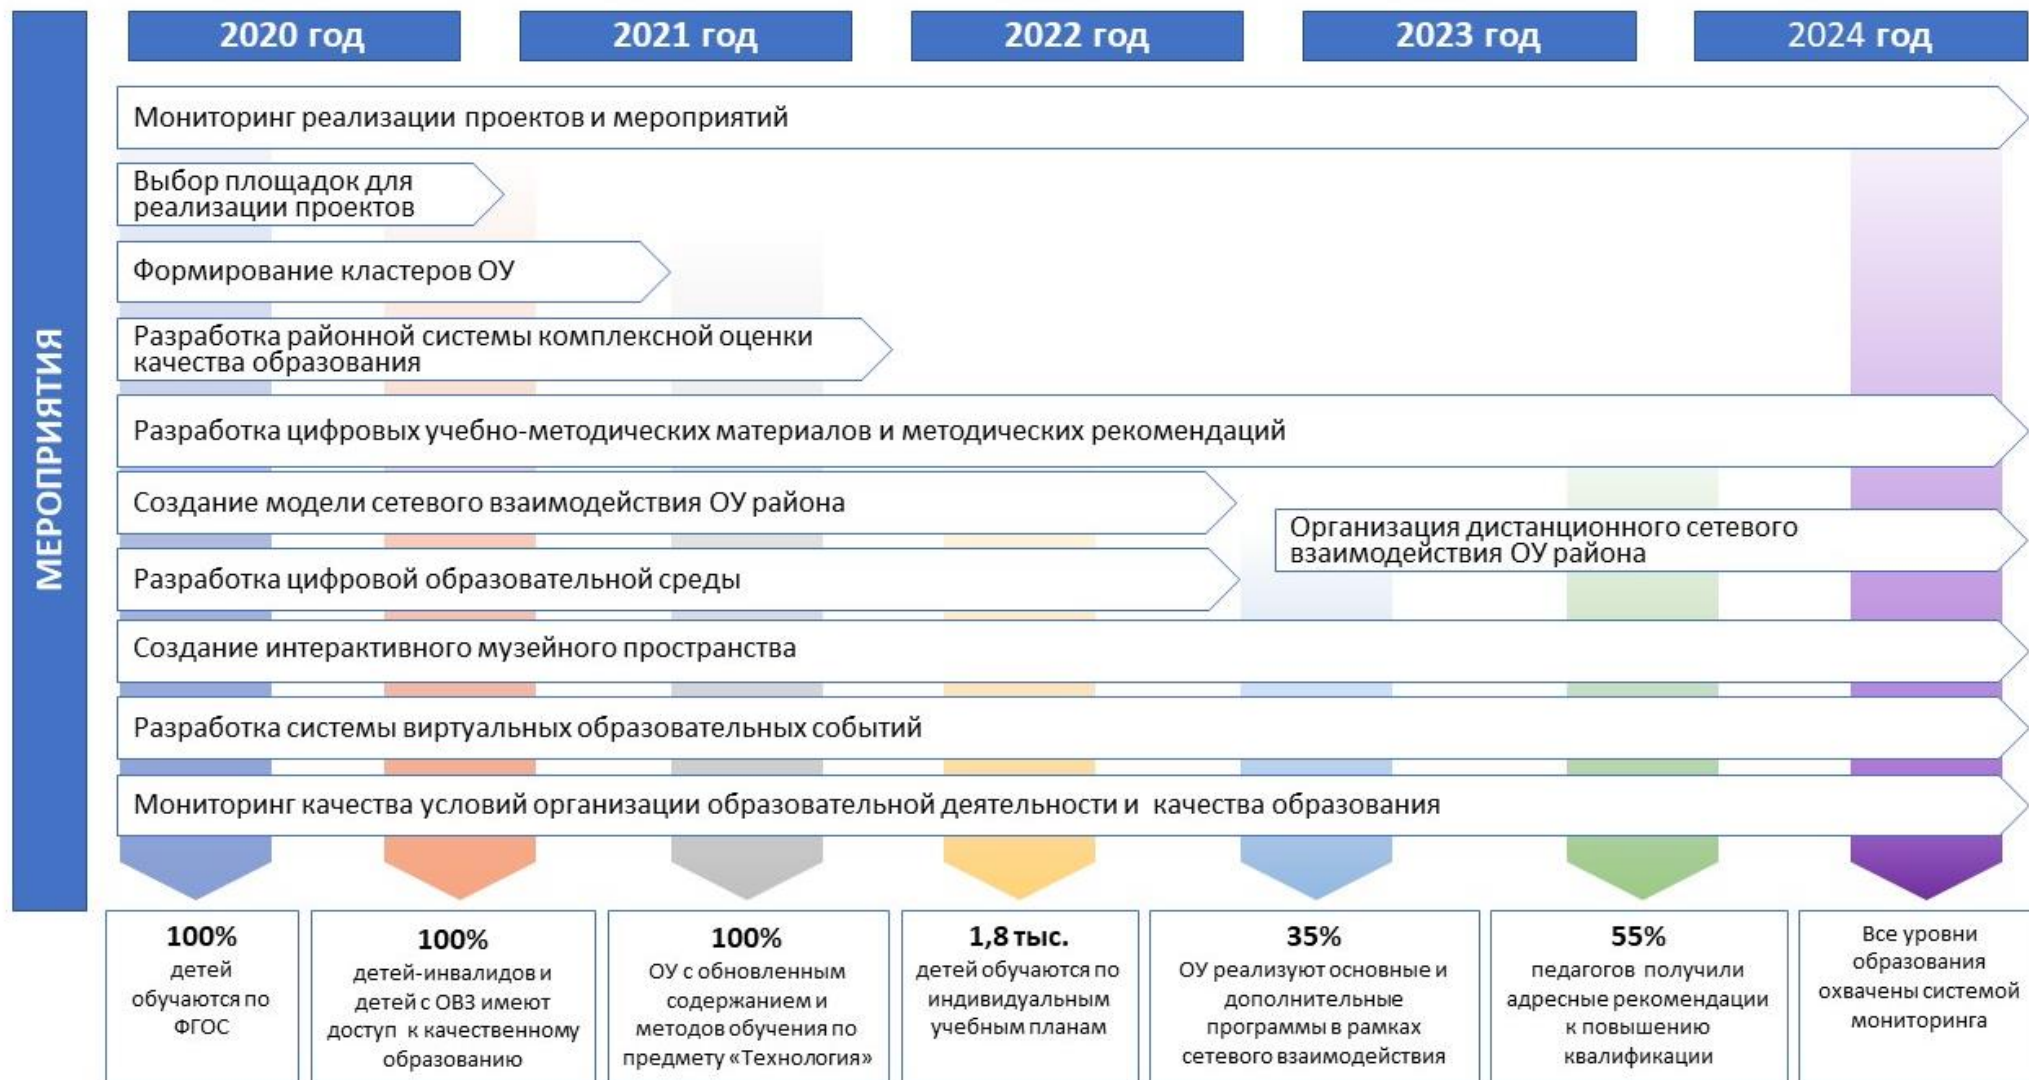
МЕРОПРИЯТИЯ

2020 год

2021 год

2022 год

2023 год

2024 год

Мониторинг реализации проектов и мероприятий

Выбор площадок для реализации проектов

Формирование кластеров ОУ

Разработка районной системы комплексной оценки качества образования

Разработка цифровых учебно-методических материалов и методических рекомендаций

Создание модели сетевого взаимодействия ОУ района

Организация дистанционного сетевого взаимодействия ОУ района

Разработка цифровой образовательной среды

Создание интерактивного музейного пространства

Разработка системы виртуальных образовательных событий

Мониторинг качества условий организации образовательной деятельности и качества образования

100%
детей обучаются по ФГОС

100%
детей-инвалидов и детей с ОВЗ имеют доступ к качественному образованию

100%
ОУ с обновленным содержанием и методов обучения по предмету «Технология»

1,8 тыс.
детей обучаются по индивидуальным учебным планам

35%
ОУ реализуют основные и дополнительные программы в рамках сетевого взаимодействия

55%
педагогов получили адресные рекомендации к повышению квалификации

Все уровни образования охвачены системой мониторинга